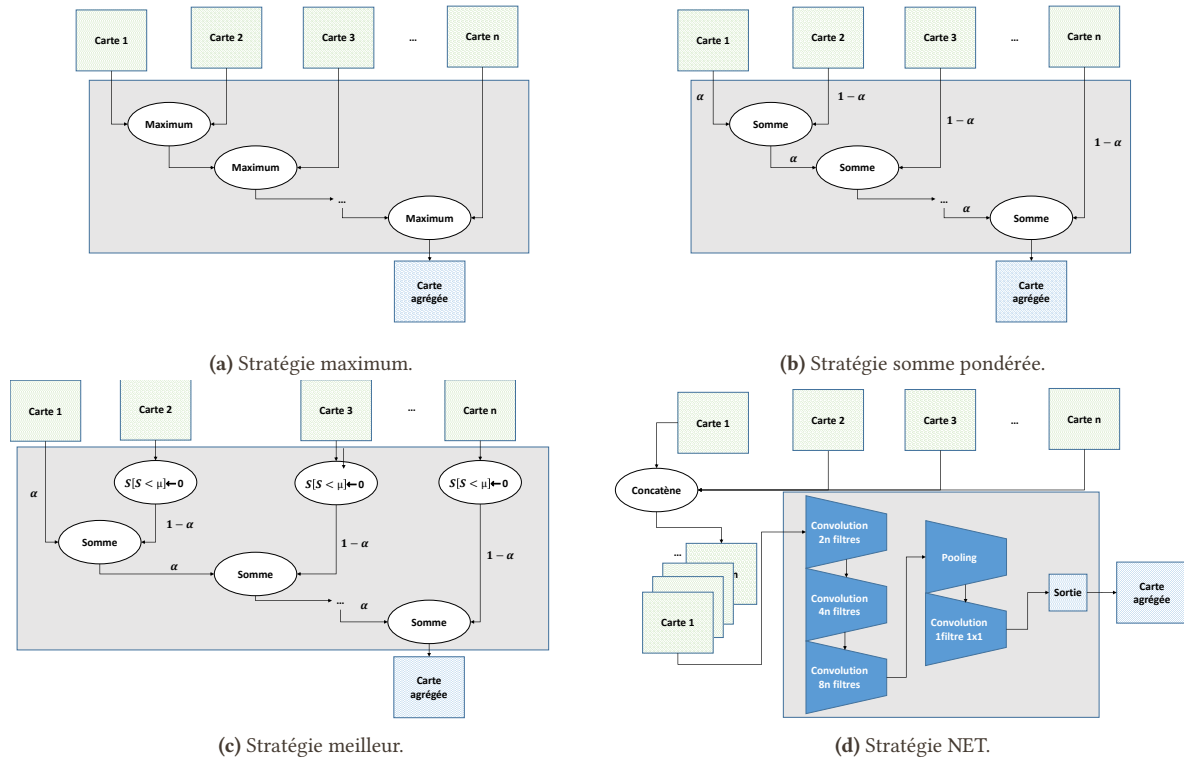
Carte 1

Carte 2

Carte 3

...

Carte n

Maximum

Maximum

...

Maximum

Carte agrégée

**(a)** Stratégie maximum.

Carte 1

Carte 2

Carte 3

...

Carte n

$\alpha$

$1-\alpha$

Somme

$1-\alpha$

$\alpha$

Somme

$1-\alpha$

...

$\alpha$

Somme

Carte agrégée

**(b)** Stratégie somme pondérée.

Carte 1

Carte 2

Carte 3

...

Carte n

$S[S<\mu] \leftarrow 0$

$S[S<\mu] \leftarrow 0$

$S[S<\mu] \leftarrow 0$

$\alpha$

$1-\alpha$

Somme

$1-\alpha$

$\alpha$

Somme

$1-\alpha$

...

$\alpha$

Somme

Carte agrégée

**(c)** Stratégie meilleur.

Carte 1

Carte 2

Carte 3

...

Carte n

Concatène

...

n

Carte 1

Convolution 2n filtres

Convolution 4n filtres

Convolution 8n filtres

Pooling

Convolution 1filtre 1x1

Sortie

Carte agrégée

**(d)** Stratégie NET.